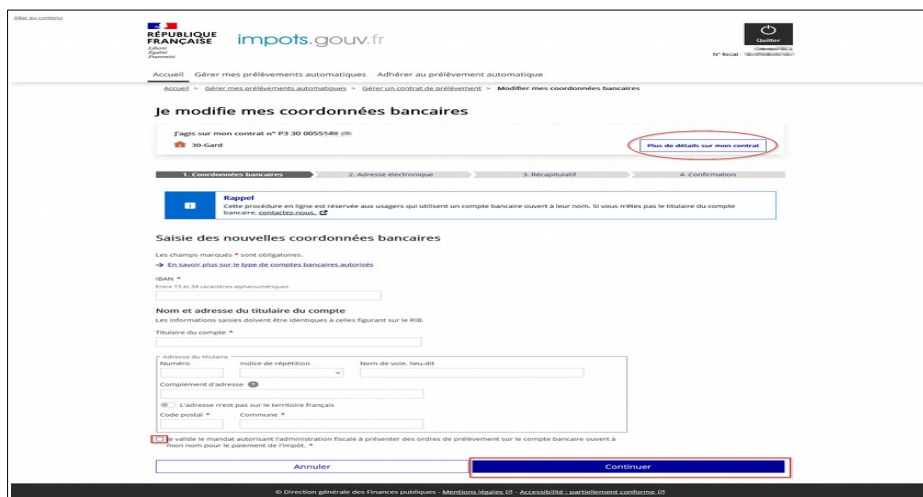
Aller au contenu

RÉPUBLIQUE FRANÇAISE
Liberté
Égalité
Fraternité

impots.gouv.fr

Quitter

N° fiscal : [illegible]

Accueil Gérer mes prélèvements automatiques Adhérer au prélèvement automatique

Accueil > Gérer mes prélèvements automatiques > Gérer un contrat de prélèvement > Modifier mes coordonnées bancaires

Je modifie mes coordonnées bancaires

J'agis sur mon contrat n° P3 30 0055548 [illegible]

30-Gard

Plus de détails sur mon contrat

1. Coordonnées bancaires 2. Adresse électronique 3. Récapitulatif 4. Confirmation

Rappel
Cette procédure en ligne est réservée aux usagers qui utilisent un compte bancaire ouvert à leur nom. Si vous n'êtes pas le titulaire du compte bancaire, contactez-nous.

Saisie des nouvelles coordonnées bancaires

Les champs marqués * sont obligatoires.

→ En savoir plus sur le type de comptes bancaires autorisés

IBAN *
Entre 15 et 34 caractères alphanumériques

Nom et adresse du titulaire du compte
Les informations saisies doivent être identiques à celles figurant sur le RIB.

Titulaire du compte *

Adresse du titulaire
Numéro Indice de répétition Nom de voie, lieu-dit

Complément d'adresse

L'adresse n'est pas sur le territoire français

Code postal * Commune *

Je valide le mandat autorisant l'administration fiscale à présenter des ordres de prélèvement sur le compte bancaire ouvert à mon nom pour le paiement de l'impôt. *

Annuler

Continuer

© Direction générale des Finances publiques - Mentions légales - Accessibilité : partiellement conforme